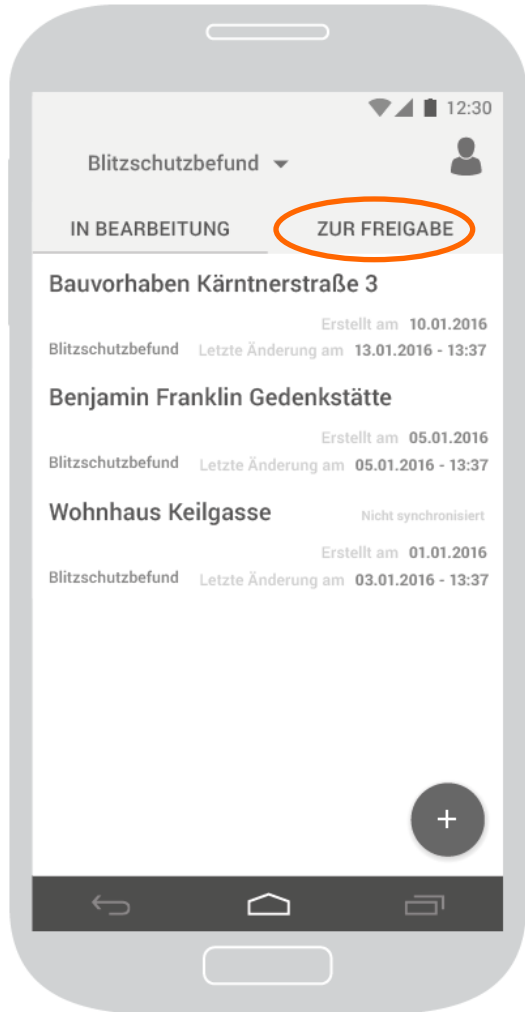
12:30

Blitzschutzbefund

IN BEARBEITUNG

ZUR FREIGABE

Bauvorhaben Kärntnerstraße 3

Erstellt am 10.01.2016

Blitzschutzbefund Letzte Änderung am 13.01.2016 - 13:37

Benjamin Franklin Gedenkstätte

Erstellt am 05.01.2016

Blitzschutzbefund Letzte Änderung am 05.01.2016 - 13:37

Wohnhaus Keilgasse

Nicht synchronisiert

Erstellt am 01.01.2016

Blitzschutzbefund Letzte Änderung am 03.01.2016 - 13:37

+